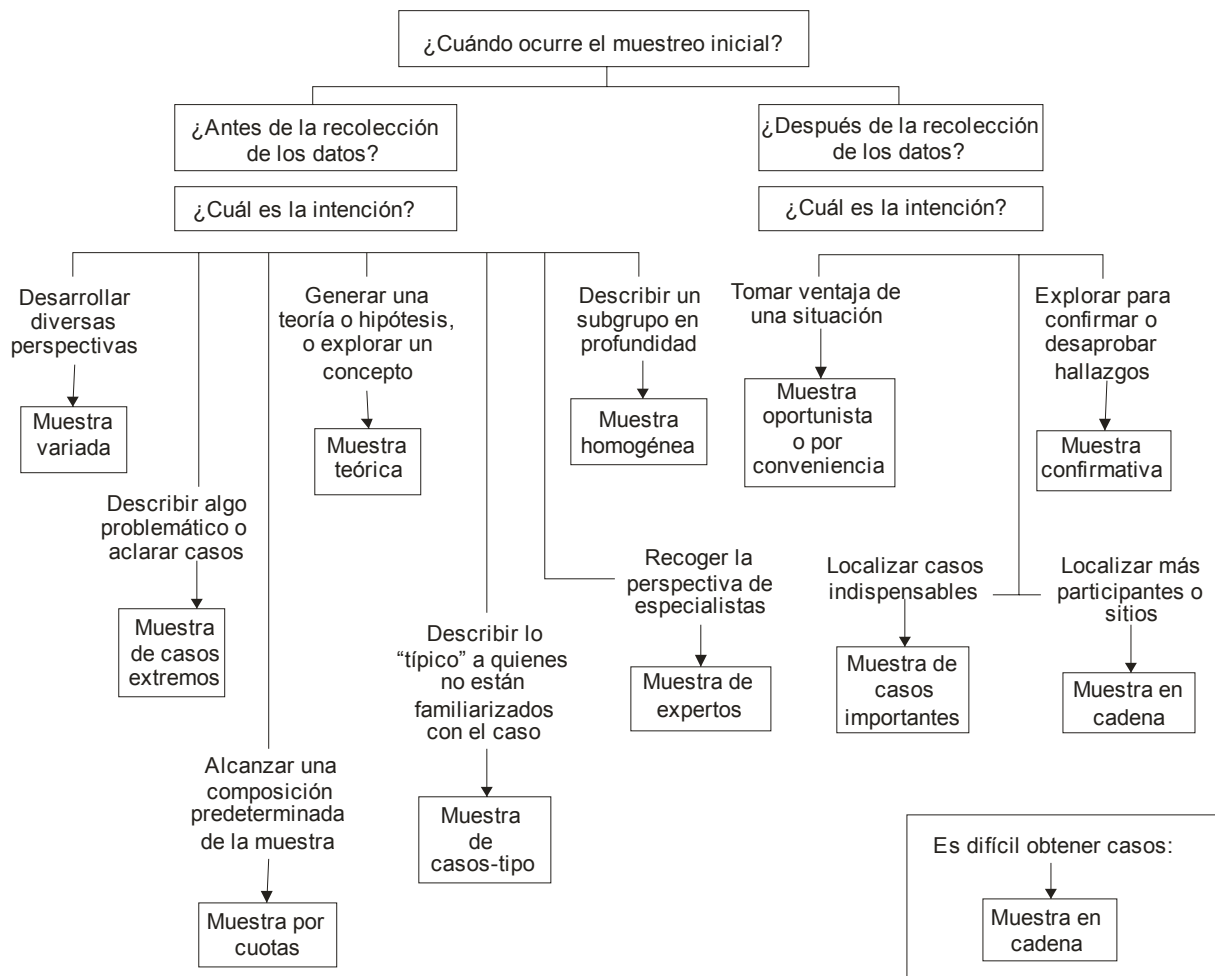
¿Cuándo ocurre el muestreo inicial?

¿Antes de la recolección de los datos?

¿Cuál es la intención?

Desarrollar diversas perspectivas

Muestra variada

Describir algo problemático o aclarar casos

Muestra de casos extremos

Alcanzar una composición predeterminada de la muestra

Muestra por cuotas

Generar una teoría o hipótesis, o explorar un concepto

Muestra teórica

Describir lo "típico" a quienes no están familiarizados con el caso

Muestra de casos-tipo

Describir un subgrupo en profundidad

Muestra homogénea

Recoger la perspectiva de especialistas

Muestra de expertos

¿Después de la recolección de los datos?

¿Cuál es la intención?

Tomar ventaja de una situación

Muestra oportunista o por conveniencia

Explorar para confirmar o desaprobar hallazgos

Muestra confirmativa

Localizar casos indispensables

Muestra de casos importantes

Localizar más participantes o sitios

Muestra en cadena

Es difícil obtener casos:

Muestra en cadena